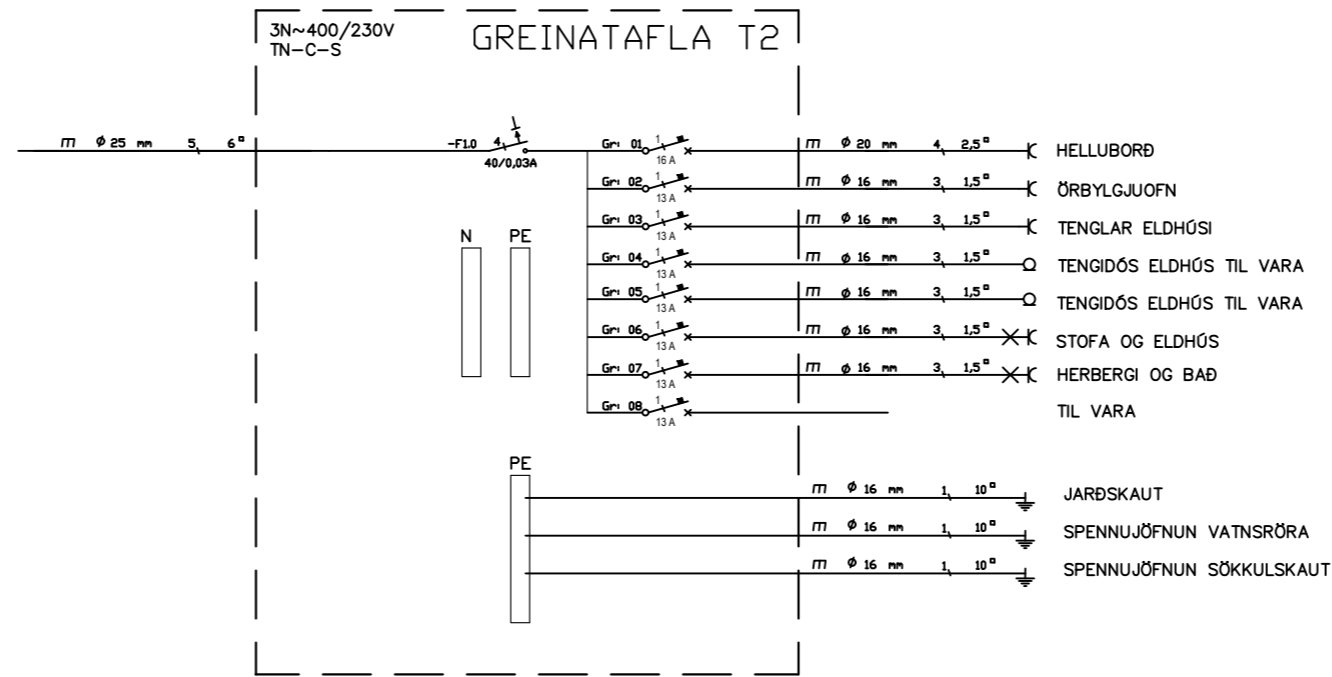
3N~400/230V
TN–C–S

GREINATAFLA T2

m ø 25 mm 5 6□

-F1.0 4
40/0,03A

N PE

Gr: 01 1 16 A
m ø 20 mm 4 2,5□ HELLUBORÐ

Gr: 02 1 13 A
m ø 16 mm 3 1,5□ ÖRBYLGJUOFN

Gr: 03 1 13 A
m ø 16 mm 3 1,5□ TENGLAR ELDHÚSI

Gr: 04 1 13 A
m ø 16 mm 3 1,5□ TENGIDÓS ELDHÚS TIL VARA

Gr: 05 1 13 A
m ø 16 mm 3 1,5□ TENGIDÓS ELDHÚS TIL VARA

Gr: 06 1 13 A
m ø 16 mm 3 1,5□ STOFA OG ELDHÚS

Gr: 07 1 13 A
m ø 16 mm 3 1,5□ HERBERGI OG BAÐ

Gr: 08 1 13 A
TIL VARA

PE

m ø 16 mm 1 10□ JARÐSKAUT

m ø 16 mm 1 10□ SPENNUJÖFNUN VATNSRÖRA

m ø 16 mm 1 10□ SPENNUJÖFNUN SÖKKULSKAUT